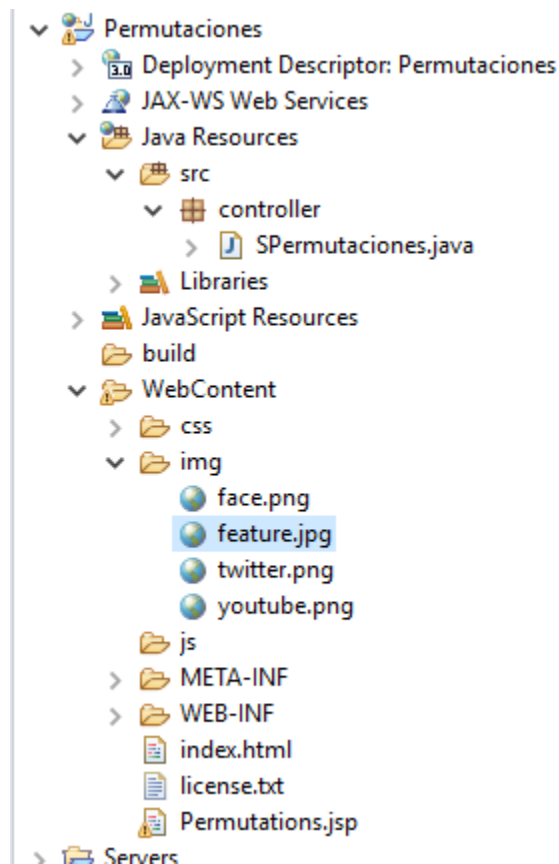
Permutaciones
3.0 Deployment Descriptor: Permutaciones
JAX-WS Web Services
Java Resources
src
controller
SPermutaciones.java
Libraries
JavaScript Resources
build
WebContent
css
img
face.png
feature.jpg
twitter.png
youtube.png
js
META-INF
WEB-INF
index.html
license.txt
Permutations.jsp
Servers